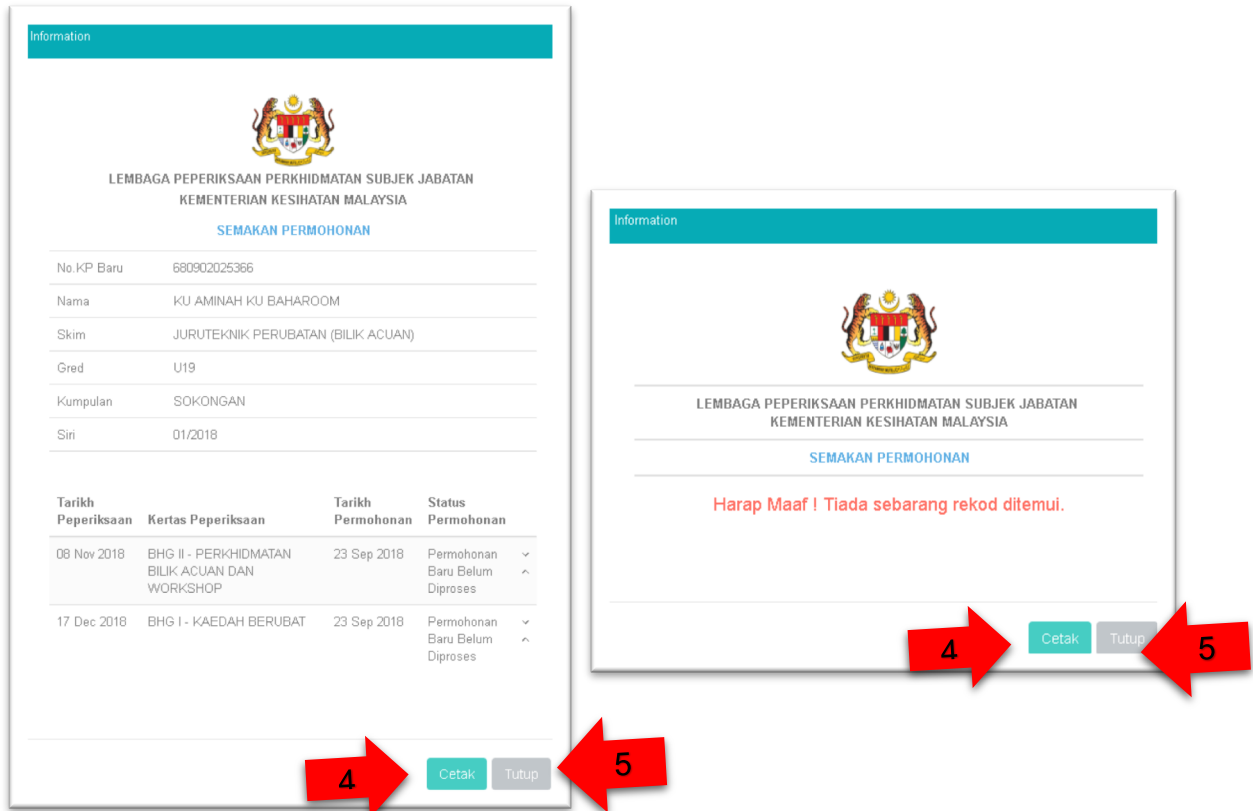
Information

LEMBAGA PEPERIKSAAN PERKHIDMATAN SUBJEK JABATAN
KEMENTERIAN KESIHATAN MALAYSIA

SEMAKAN PERMOHONAN

| | |
|---|---|
| No.KP Baru | 680902025366 |
| Nama | KU AMINAH KU BAHAROOM |
| Skim | JURUTEKNIK PERUBATAN (BILIK ACUAN) |
| Gred | U19 |
| Kumpulan | SOKONGAN |
| Siri | 01/2018 |

| Tarikh Peperiksaan | Kertas Peperiksaan | Tarikh Permohonan | Status Permohonan |
|---|---|---|---|
| 08 Nov 2018 | BHG II - PERKHIDMATAN BILIK ACUAN DAN WORKSHOP | 23 Sep 2018 | Permohonan Baru Belum Diproses |
| 17 Dec 2018 | BHG I - KAEDAH BERUBAT | 23 Sep 2018 | Permohonan Baru Belum Diproses |

Cetak Tutup

4 5

Information

LEMBAGA PEPERIKSAAN PERKHIDMATAN SUBJEK JABATAN
KEMENTERIAN KESIHATAN MALAYSIA

SEMAKAN PERMOHONAN

Harap Maaf ! Tiada sebarang rekod ditemui.

Cetak Tutup

4 5